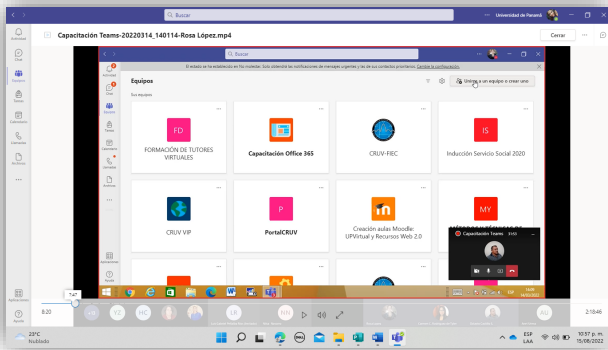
Buscar

Universidad de Panamá

Capacitación Teams-20220314_140114-Rosa López.mp4

Cerrar

Actividad

Chat

Equipos

Tareas

Calendario

Llamadas

Archivos

...

Aplicaciones

Ayuda

Buscar

El estado se ha establecido en No molestar. Solo obtendrá las notificaciones de mensajes urgentes y las de sus contactos prioritarios. Cambiar la configuración

Equipos

Unirse a un equipo o crear uno

Sus equipos

FD

FORMACIÓN DE TUTORES VIRTUALES

Capacitación Office 365

CRUV-FIEC

IS

Inducción Servicio Social 2020

CRUV VIP

P

PortalCRUV

Creación aulas Moodle: UPVirtual y Recursos Web 2.0

MY

Capacitación Teams

8:20

2:18:46

20°C
Nublado

ESP
LAA

10:57 p. m.
15/08/2022